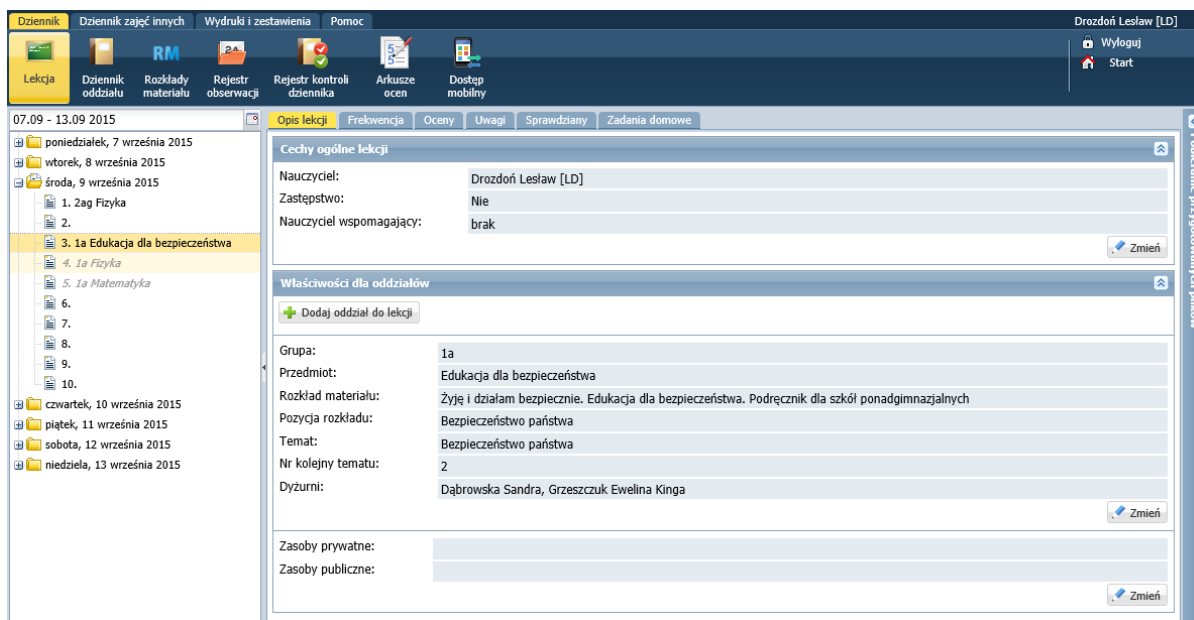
Dziennik | Dziennik zajęć innych | Wydruki i zestawienia | Pomoc

Drozdoń Lesław [LD]

Wyloguj
Start

Lekcja
Dziennik oddziału
RM Rozkłady materiału
Rejestr obserwacji
Rejestr kontroli dziennika
Arkusze ocen
Dostęp mobilny

07.09 - 13.09 2015

poniedziałek, 7 września 2015
wtorek, 8 września 2015
środa, 9 września 2015
1. 2ag Fizyka
2.
3. 1a Edukacja dla bezpieczeństwa
4. 1a Fizyka
5. 1a Matematyka
6.
7.
8.
9.
10.
czwartek, 10 września 2015
piątek, 11 września 2015
sobota, 12 września 2015
niedziela, 13 września 2015

Opis lekcji | Frekwencja | Oceny | Uwagi | Sprawdziany | Zadania domowe

Cechy ogólne lekcji

Nauczyciel: Drozdoń Lesław [LD]
Zastępstwo: Nie
Nauczyciel wspomagający: brak

Zmień

Właściwości dla oddziałów

Dodaj oddział do lekcji

Grupa: 1a
Przedmiot: Edukacja dla bezpieczeństwa
Rozkład materiału: Żyję i działam bezpiecznie. Edukacja dla bezpieczeństwa. Podręcznik dla szkół ponadgimnazjalnych
Pozycja rozkładu: Bezpieczeństwo państwa
Temat: Bezpieczeństwo państwa
Nr kolejny tematu: 2
Dyżurni: Dąbrowska Sandra, Grzeszczuk Ewelina Kinga

Zmień

Zasoby prywatne:
Zasoby publiczne:

Zmień